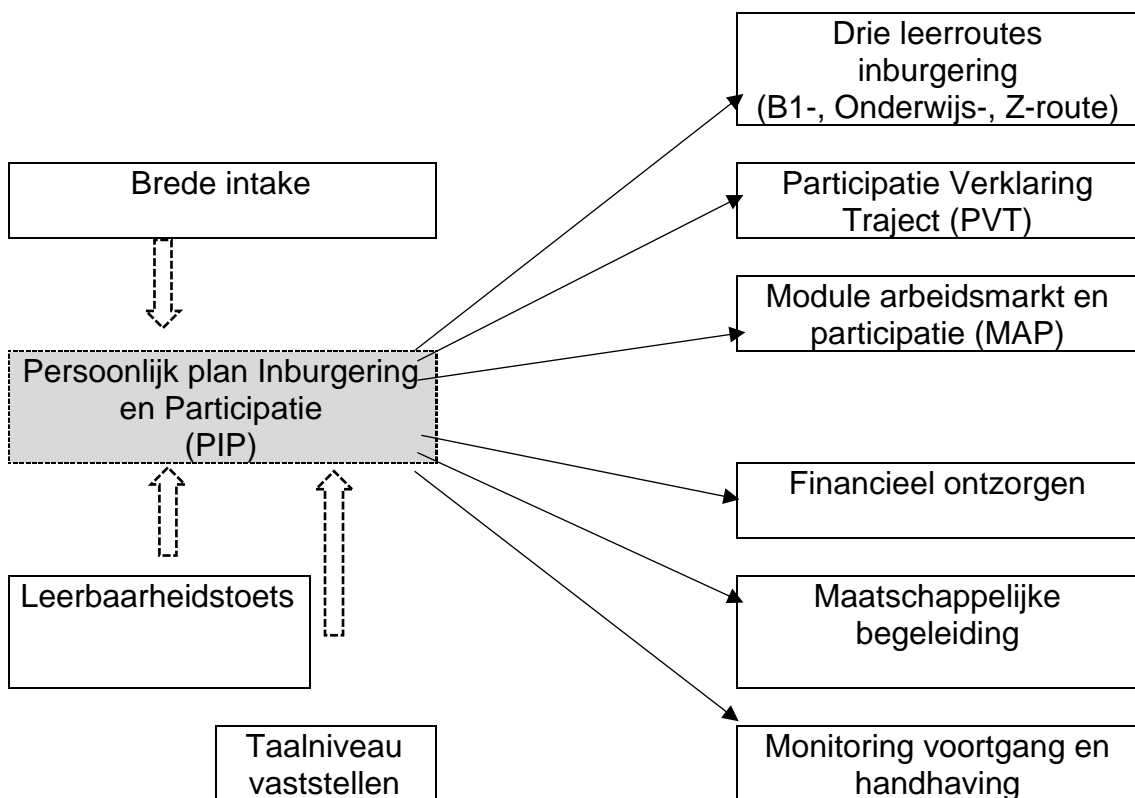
Drie leerroutes inburgering (B1-, Onderwijs-, Z-route)

Brede intake

Participatie Verklaring Traject (PVT)

Module arbeidsmarkt en participatie (MAP)

Persoonlijk plan Inburgering en Participatie (PIP)

Financieel ontzorgen

Leerbaarheidstoets

Maatschappelijke begeleiding

Taalniveau vaststellen

Monitoring voortgang en handhaving